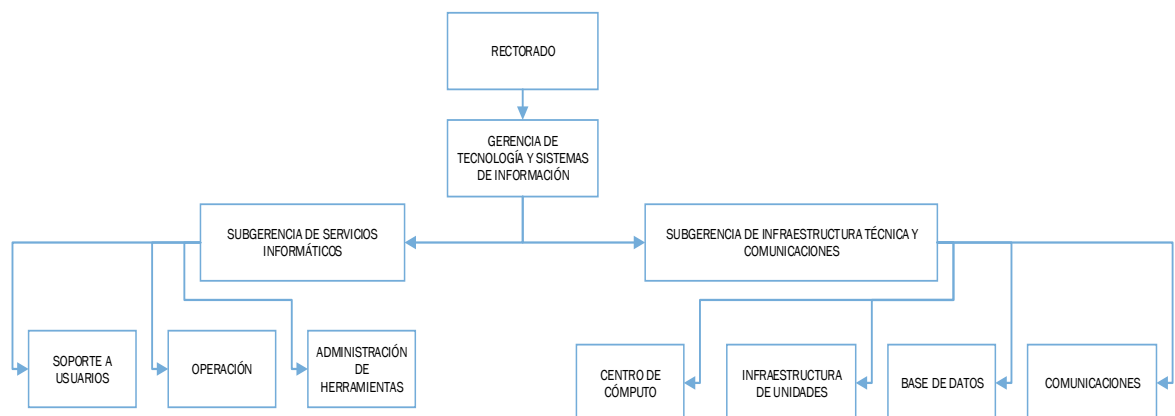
RECTORADO

GERENCIA DE TECNOLOGÍA Y SISTEMAS DE INFORMACIÓN

SUBGERENCIA DE SERVICIOS INFORMÁTICOS

SUBGERENCIA DE INFRAESTRUCTURA TÉCNICA Y COMUNICACIONES

SOPORTE A USUARIOS

OPERACIÓN

ADMINISTRACIÓN DE HERRAMIENTAS

CENTRO DE CÓMPUTO

INFRAESTRUCTURA DE UNIDADES

BASE DE DATOS

COMUNICACIONES